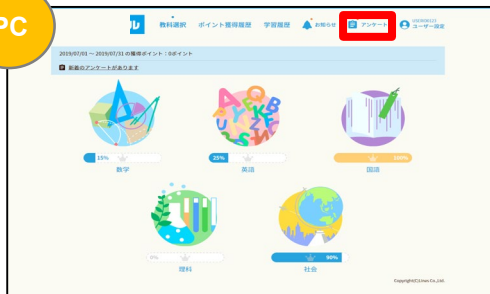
PC

教科選択　ポイント獲得履歴　学習履歴　お知らせ　アンケート　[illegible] ユーザー設定

2019/07/01 ～ 2019/07/31 の獲得ポイント：0ポイント

新着のアンケートがあります

15%
数学

25%
英語

100%
国語

0%
理科

90%
社会

Copyright(C)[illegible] Co.,Ltd.